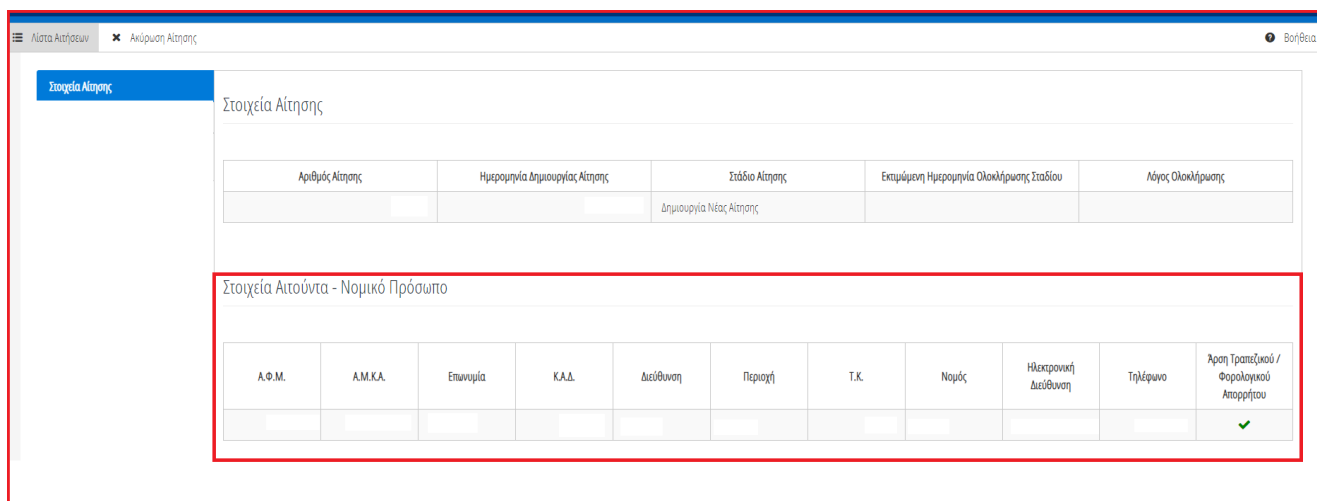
Λίστα Αιτήσεων ✖ Ακύρωση Αίτησης

Βοήθεια

Στοιχεία Αίτησης

Στοιχεία Αίτησης

| Αριθμός Αίτησης | Ημερομηνία Δημιουργίας Αίτησης | Στάδιο Αίτησης | Εκτιμώμενη Ημερομηνία Ολοκλήρωσης Σταδίου | Λόγος Ολοκλήρωσης |
|---|---|---|---|---|
| | | Δημιουργία Νέας Αίτησης | | |

Στοιχεία Αιτούντα - Νομικό Πρόσωπο

| Α.Φ.Μ. | Α.Μ.Κ.Α. | Επωνυμία | Κ.Α.Δ. | Διεύθυνση | Περιοχή | Τ.Κ. | Νομός | Ηλεκτρονική Διεύθυνση | Τηλέφωνο | Άρση Τραπεζικού / Φορολογικού Απορρήτου |
|---|---|---|---|---|---|---|---|---|---|---|
| | | | | | | | | | | ✔ |